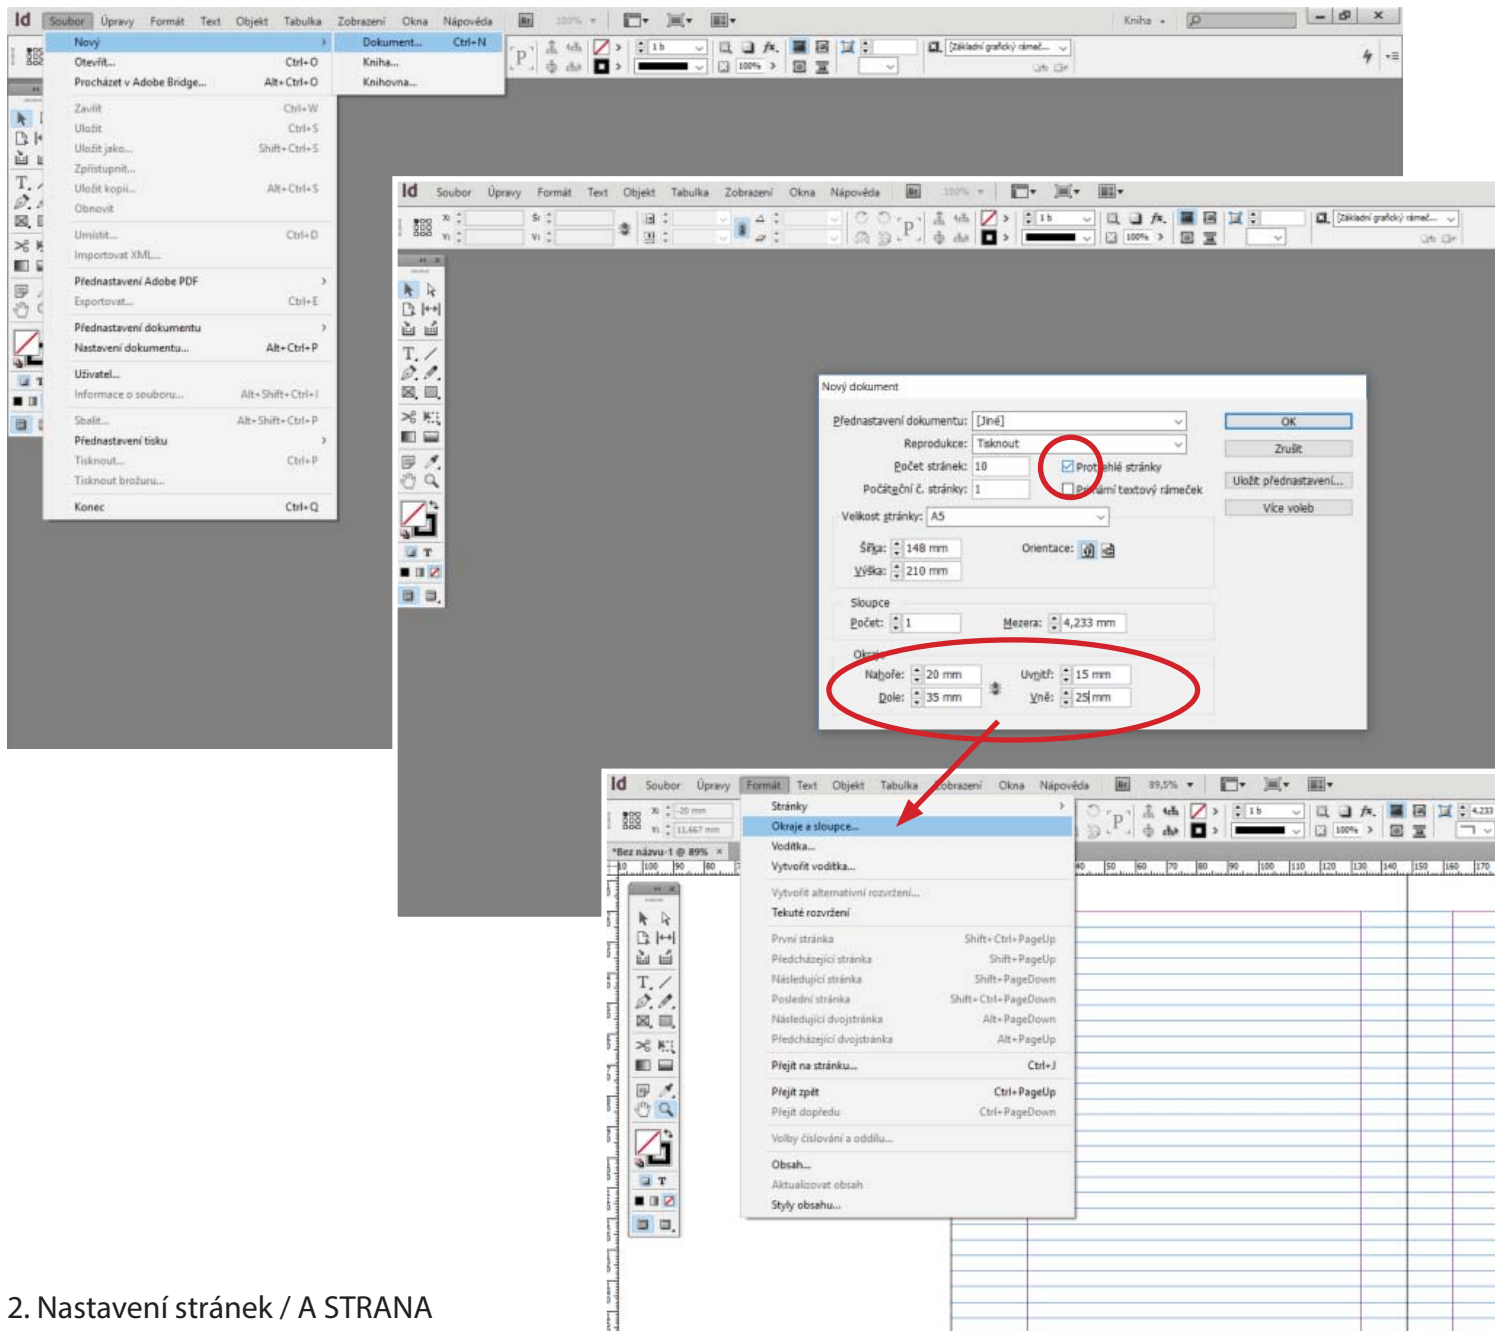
Id Soubor Úpravy Formát Text Objekt Tabulka Zobrazení Okna Nápověda Br 100% Kniha

Nový
Dokument... Ctrl+N
Kniha...
Knihovna...
Otevřít... Ctrl+O
Procházet v Adobe Bridge... Alt+Ctrl+O
Zavřít Ctrl+W
Uložit Ctrl+S
Uložit jako... Shift+Ctrl+S
Zpřístupnit...
Uložit kopii... Alt+Ctrl+S
Obnovit
Umístit... Ctrl+D
Importovat XML...
Přednastavení Adobe PDF
Exportovat... Ctrl+E
Přednastavení dokumentu
Nastavení dokumentu... Alt+Ctrl+P
Uživatel...
Informace o souboru... Alt+Shift+Ctrl+I
Sbalit... Alt+Shift+Ctrl+P
Přednastavení tisku
Tisknout... Ctrl+P
Tisknout brožuru...
Konec Ctrl+Q

Id Soubor Úpravy Formát Text Objekt Tabulka Zobrazení Okna Nápověda Br 100%

Nový dokument
Přednastavení dokumentu: [Jiné]
Reprodukce: Tisknout
Počet stránek: 10
Protilehlé stránky
Počáteční č. stránky: 1
Primární textový rámeček
Velikost stránky: A5
Šířka: 148 mm
Výška: 210 mm
Orientace:
Sloupce
Počet: 1
Mezera: 4,233 mm
Okraje
Nahoře: 20 mm
Dole: 35 mm
Uvnitř: 15 mm
Vně: 25 mm
OK
Zrušit
Uložit přednastavení...
Více voleb

Id Soubor Úpravy Formát Text Objekt Tabulka Zobrazení Okna Nápověda Br 89,5%
*Bez názvu-1 @ 89%
Stránky
Okraje a sloupce...
Vodítka...
Vytvořit vodítka...
Vytvořit alternativní rozvržení...
Tekuté rozvržení
První stránka Shift+Ctrl+PageUp
Předcházející stránka Shift+PageUp
Následující stránka Shift+PageDown
Poslední stránka Shift+Ctrl+PageDown
Následující dvojstránka Alt+PageDown
Předcházející dvojstránka Alt+PageUp
Přejít na stránku... Ctrl+J
Přejít zpět Ctrl+PageUp
Přejít dopředu Ctrl+PageDown
Volby číslování a oddílu...
Obsah...
Aktualizovat obsah
Styly obsahu...

2. Nastavení stránek / A STRANA